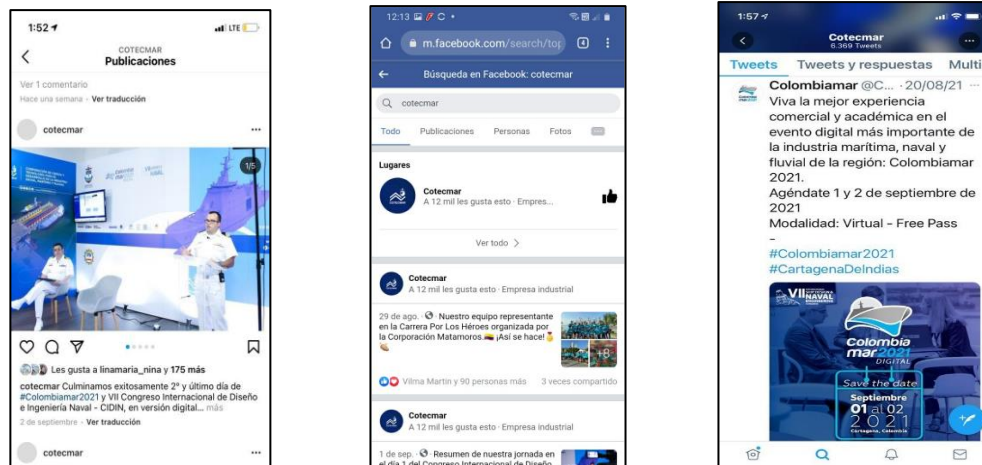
1:52
LTE
COTECMAR
Publicaciones
Ver 1 comentario
Hace una semana · Ver traducción
cotecmar
1/5
Les gusta a linamaria_nina y 175 más
cotecmar Culminamos exitosamente 2º y último día de #Colombiamar2021 y VII Congreso Internacional de Diseño e Ingeniería Naval - CIDIN, en versión digital... más
2 de septiembre · Ver traducción
cotecmar

12:13
m.facebook.com/search/top
Búsqueda en Facebook: cotecmar
cotecmar
Todo Publicaciones Personas Fotos
Lugares
Cotecmar
A 12 mil les gusta esto · Empres...
Ver todo
Cotecmar
A 12 mil les gusta esto · Empresa industrial
29 de ago. · Nuestro equipo representante en la Carrera Por Los Héroes organizada por la Corporación Matamoros. ¡Así se hace!
+8
Vilma Martin y 90 personas más 3 veces compartido
Cotecmar
A 12 mil les gusta esto · Empresa industrial
1 de sep. · Resumen de nuestra jornada en el día 1 del Congreso Internacional de Diseño

1:57
Cotecmar
6.369 Tweets
Tweets Tweets y respuestas Multi
Colombiamar @C... · 20/08/21
Viva la mejor experiencia comercial y académica en el evento digital más importante de la industria marítima, naval y fluvial de la región: Colombiamar 2021.
Agéndate 1 y 2 de septiembre de 2021
Modalidad: Virtual - Free Pass
-
#Colombiamar2021
#CartagenaDeIndias
VII NAVAL
Colombia mar 2021 DIGITAL
Save the date
Septiembre
01 al 02
2021
Cartagena, Colombia